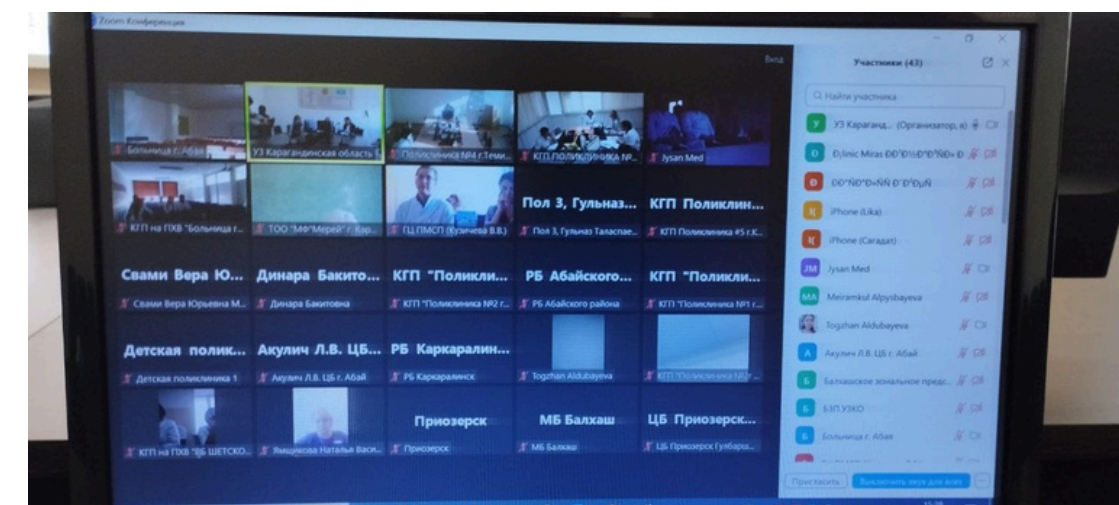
Zoom Конференция

Вид

Больница г. Абай
УЗ Карагандинская область
Поликлиника №4 г.Теми...
КГП ПОЛИКЛИНИКА №...
Jysan Med

КГП на ПХВ "Больница г...
ТОО "МФ"Мерей" г. Кар...
ГЦ ПМСП (Кузичева В.В.)
Пол 3, Гульназ...
Пол 3, Гульназ Таласпае...
КГП Поликлин...
КГП Поликлиника #5 г.К...

Свами Вера Ю...
Свами Вера Юрьевна М...
Динара Бакито...
Динара Бакитовна
КГП "Поликли...
КГП "Поликлиника №2 г...
РБ Абайского...
РБ Абайского района
КГП "Поликли...
КГП "Поликлиника №1 г...

Детская полик...
Детская поликлиника 1
Акулич Л.В. ЦБ...
Акулич Л.В. ЦБ г. Абай
РБ Каркаралин...
РБ Каркаралинск
Togzhan Aldubayeva
КГП "Поликлиника №3"

КГП на ПХВ "ЕБ ШЕТСКО...
Ямщикова Наталья Васи...
Приозерск
Приозерск
МБ Балхаш
МБ Балхаш
ЦБ Приозерск...
ЦБ Приозерск Гульбара...

Участники (43)

Найти участника

УЗ Караганд... (Организатор, я)
D,linic Miras ÐÐ'Ð½Ð°Ð³Ð½Ð¾ Ð
ÐÐ°ÑÐ°Ð»ÑÑ Ð'Ð'ÐµÑ
iPhone (Lika)
iPhone (Сагадат)
Jysan Med
Meiramkul Alpysbayeva
Togzhan Aldubayeva
Акулич Л.В. ЦБ г. Абай
Балхашское зональное предс...
БЭП УЗКО
Больница г. Абая

Пригласить
Выключить звук для всех